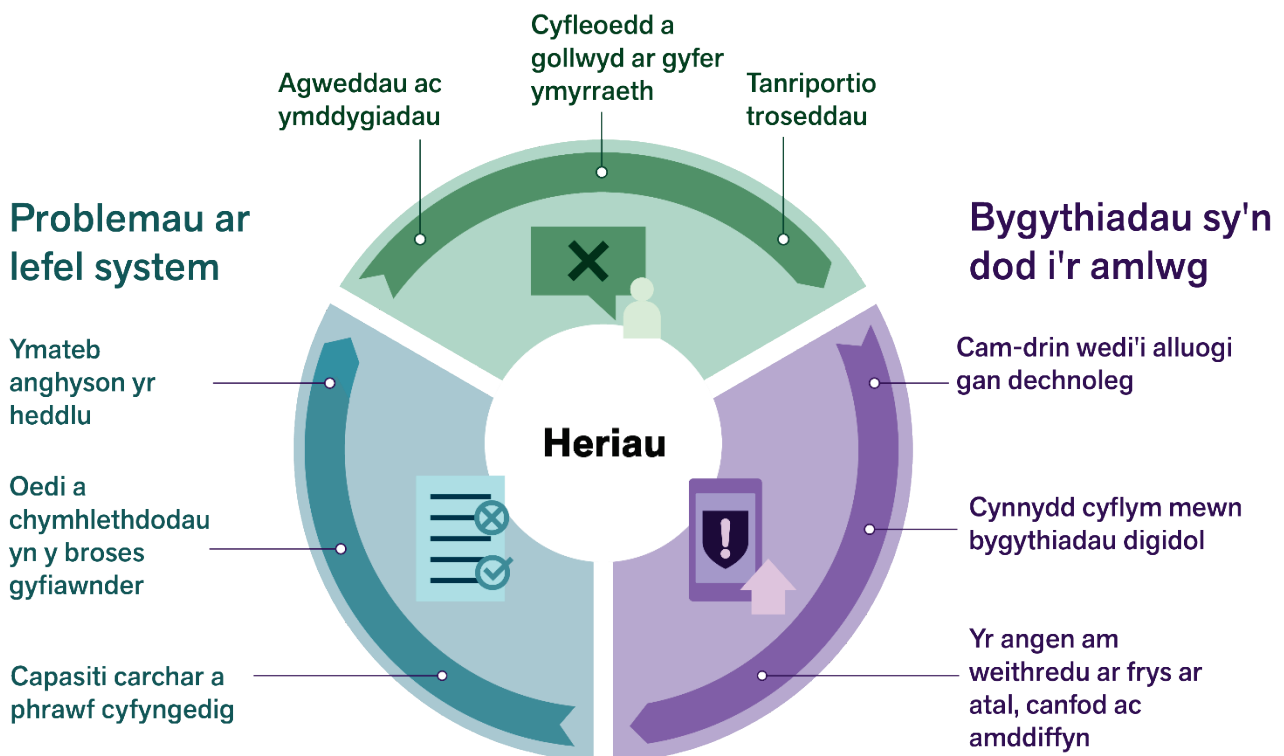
Agweddau ac ymddygiadau

Cyfleoedd a gollwyd ar gyfer ymyrraeth

Tanriportio troseddau

Problemau ar lefel system

Ymateb anghyson yr heddlu

Oedi a chymhlethdodau yn y broses gyfiawnder

Capasiti carchar a phrawf cyfyngedig

Heriau

Bygythiadau sy'n dod i'r amlwg

Cam-drin wedi'i alluogi gan dechnoleg

Cynnydd cyflym mewn bygythiadau digidol

Yr angen am weithredu ar frys ar atal, canfod ac amddiffyn